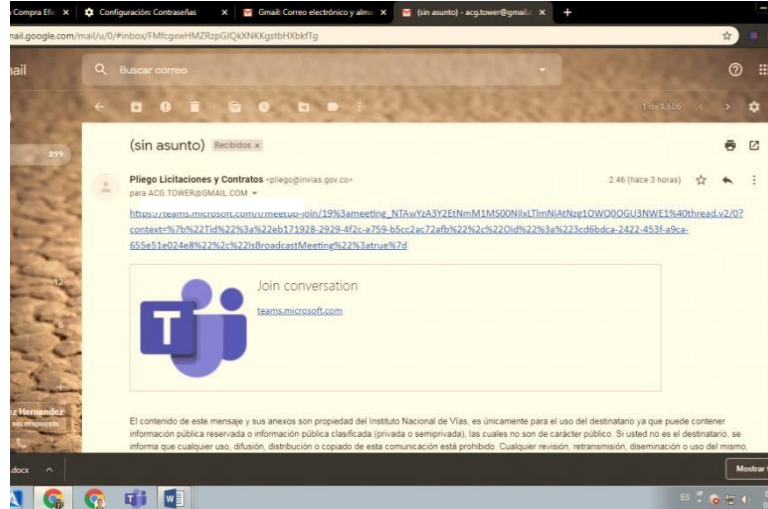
Compra Efic × Configuración: Contraseñas × Gmail: Correo electrónico y alma × (sin asunto) - acg.tower@gmail × +

nail.google.com/mail/u/0/#inbox/FMfcgxwHMZRzpGJQkXNKKgstbHXbkfTg

ail

Buscar correo

1 de 1.606

899

12

6

(sin asunto) Recibidos ×

Pliego Licitaciones y Contratos <pliego@invias.gov.co>
para ACG.TOWER@GMAIL.COM

2:46 (hace 3 horas)

https://teams.microsoft.com/l/meetup-join/19%3ameeting_NTAwYzA3Y2EtNmM1MS00NjlxLTlmNjAtNzg1OWQ0OGU3NWE1%40thread.v2/0?context=%7b%22Tid%22%3a%22eb171928-2929-4f2c-a759-b5cc2ac72afb%22%2c%22Oid%22%3a%223cd6bdca-2422-453f-a9ca-655e51e024e8%22%2c%22IsBroadcastMeeting%22%3atrue%7d

Join conversation
teams.microsoft.com

El contenido de este mensaje y sus anexos son propiedad del Instituto Nacional de Vías, es únicamente para el uso del destinatario ya que puede contener información pública reservada o información pública clasificada (privada o semiprivada), las cuales no son de carácter público. Si usted no es el destinatario, se informa que cualquier uso, difusión, distribución o copiado de esta comunicación está prohibido. Cualquier revisión, retransmisión, diseminación o uso del mismo,

z Hernandez
sin respuesta

.docx

Mostrar

ES